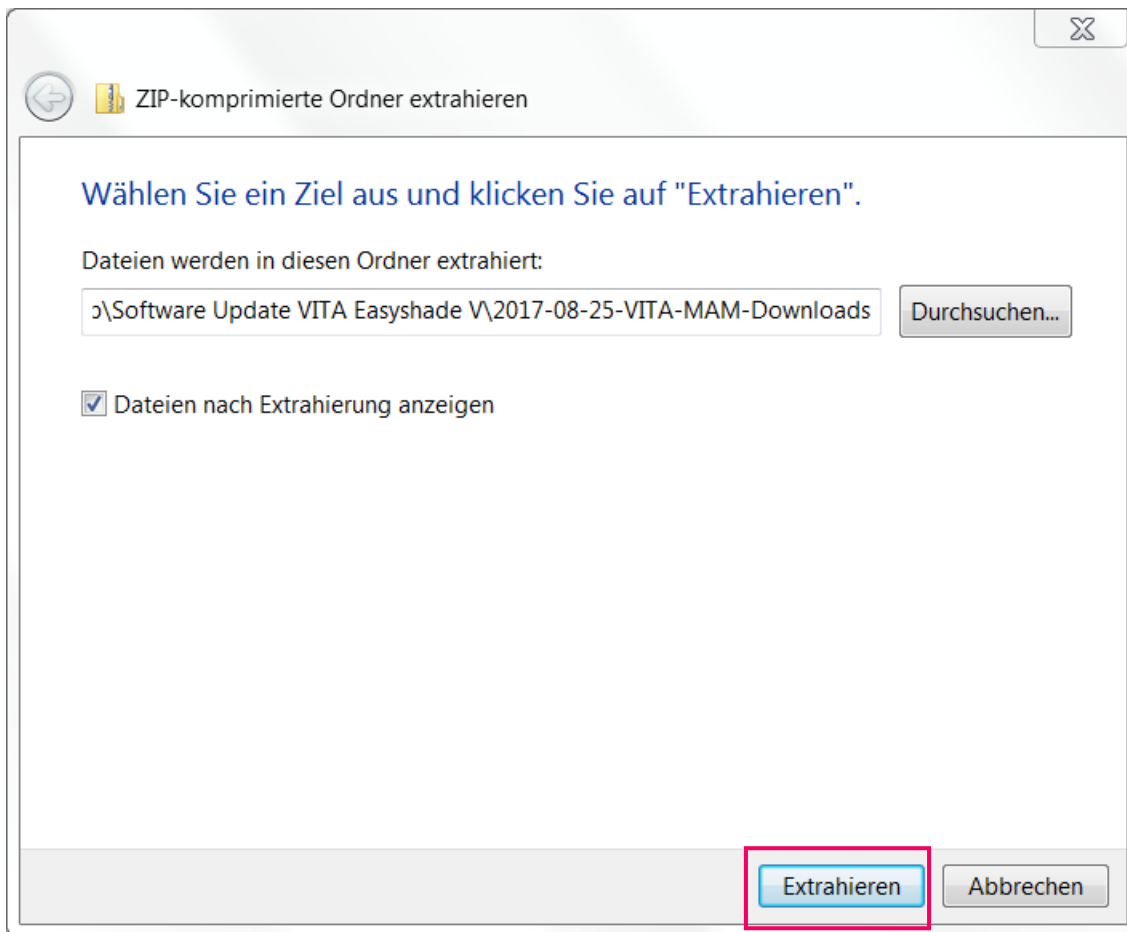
ZIP-komprimierte Ordner extrahieren

Wählen Sie ein Ziel aus und klicken Sie auf "Extrahieren".

Dateien werden in diesen Ordner extrahiert:

ɔ\Software Update VITA Easyshade V\2017-08-25-VITA-MAM-Downloads

Durchsuchen...

Dateien nach Extrahierung anzeigen

Extrahieren

Abbrechen